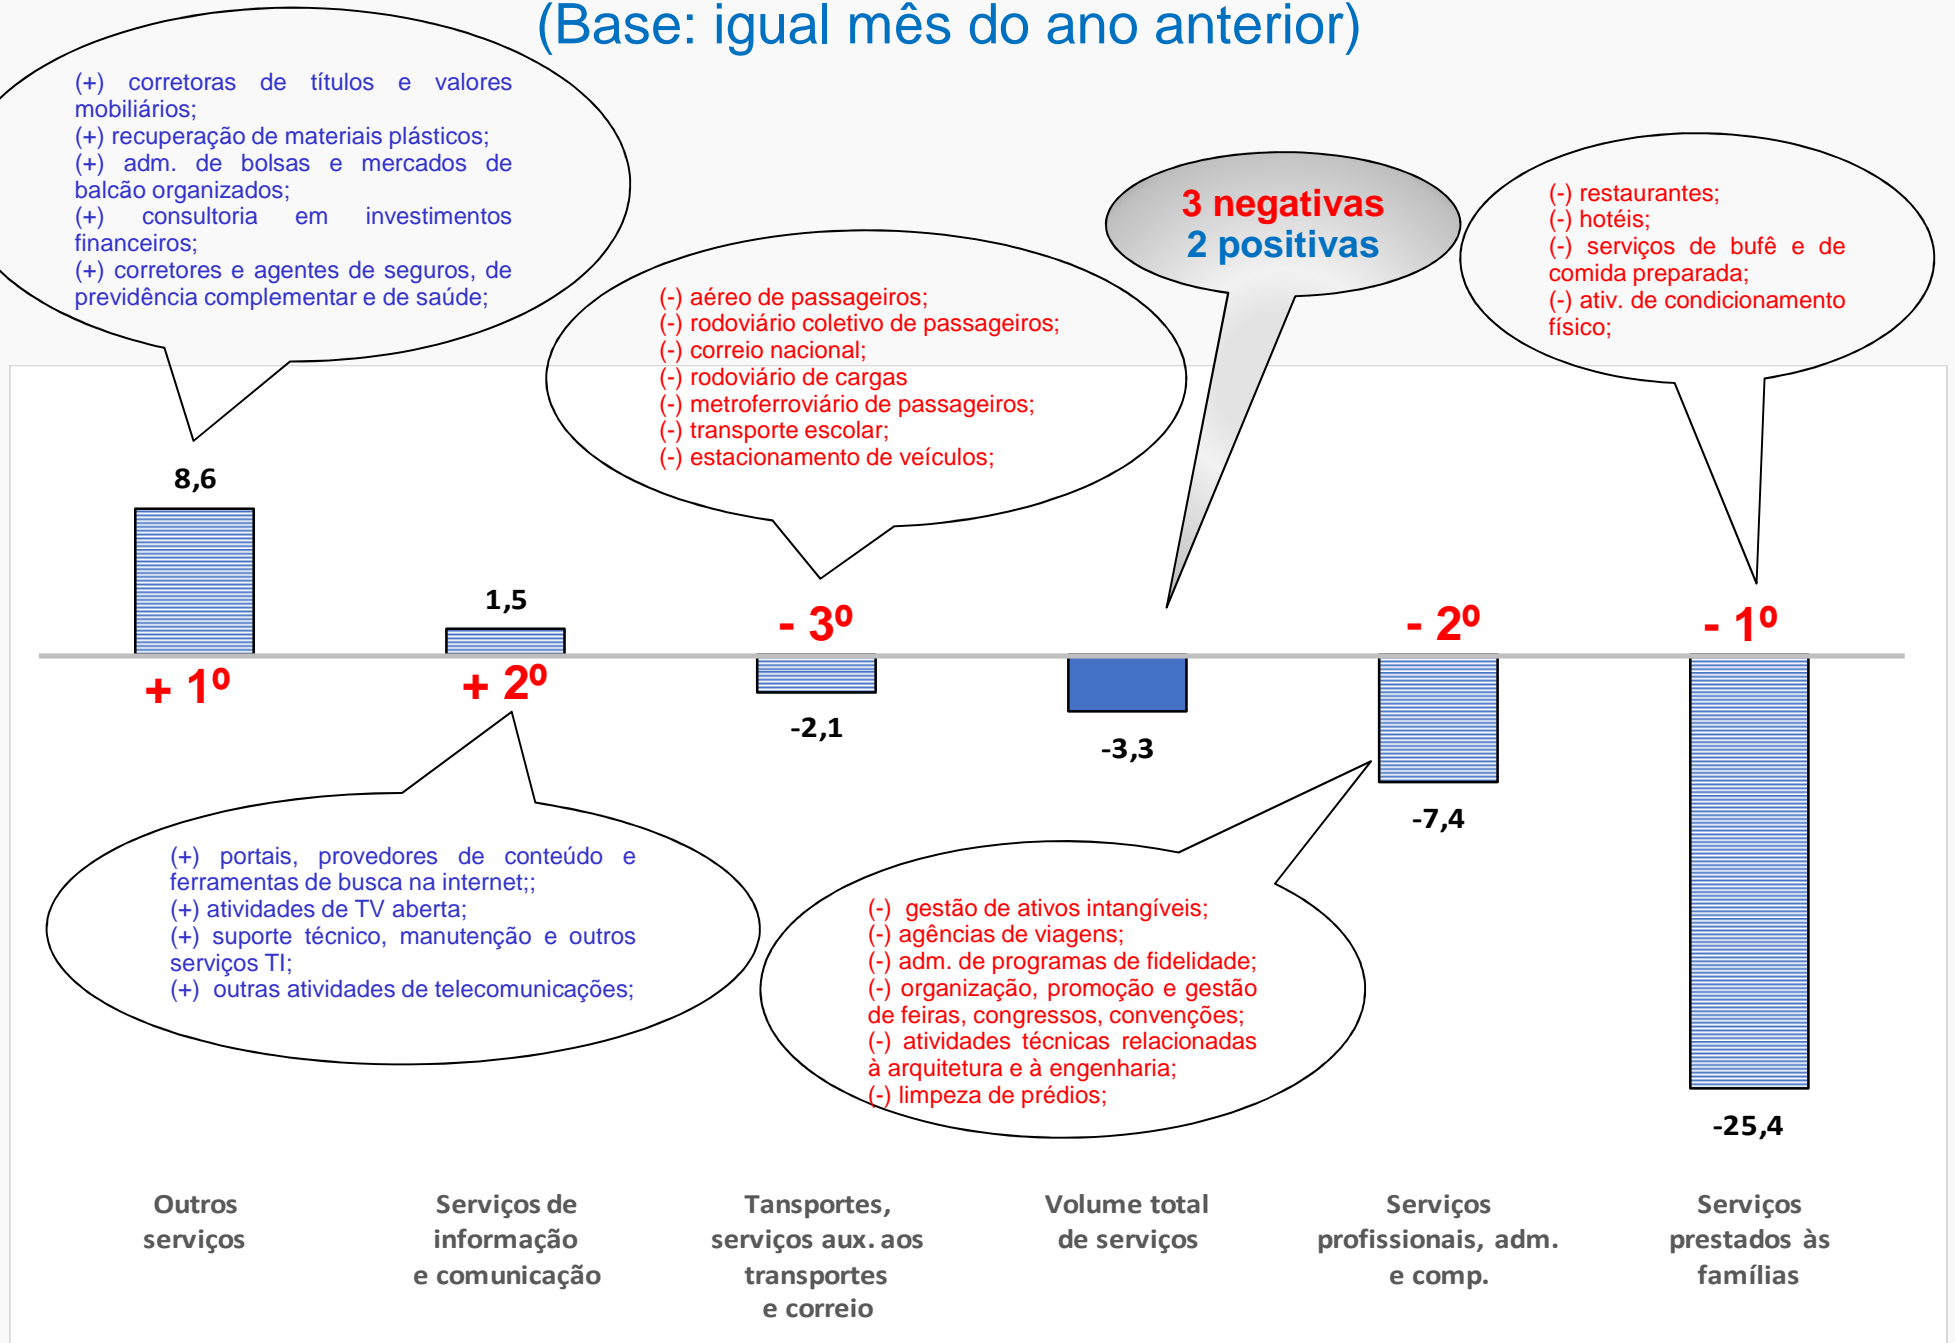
(Base: igual mês do ano anterior)

(+) corretoras de títulos e valores mobiliários;
(+) recuperação de materiais plásticos;
(+) adm. de bolsas e mercados de balcão organizados;
(+) consultoria em investimentos financeiros;
(+) corretores e agentes de seguros, de previdência complementar e de saúde;

3 negativas
2 positivas

(-) restaurantes;
(-) hotéis;
(-) serviços de bufê e de comida preparada;
(-) ativ. de condicionamento físico;

(-) aéreo de passageiros;
(-) rodoviário coletivo de passageiros;
(-) correio nacional;
(-) rodoviário de cargas
(-) metroferroviário de passageiros;
(-) transporte escolar;
(-) estacionamento de veículos;

8,6

1,5

- 3º

- 2º

- 1º

+ 1º

+ 2º

-2,1

-3,3

-7,4

(+) portais, provedores de conteúdo e ferramentas de busca na internet;;
(+) atividades de TV aberta;
(+) suporte técnico, manutenção e outros serviços TI;
(+) outras atividades de telecomunicações;

(-) gestão de ativos intangíveis;
(-) agências de viagens;
(-) adm. de programas de fidelidade;
(-) organização, promoção e gestão de feiras, congressos, convenções;
(-) atividades técnicas relacionadas à arquitetura e à engenharia;
(-) limpeza de prédios;

-25,4

Outros serviços

Serviços de informação e comunicação

Tansportes, serviços aux. aos transportes e correio

Volume total de serviços

Serviços profissionais, adm. e comp.

Serviços prestados às famílias